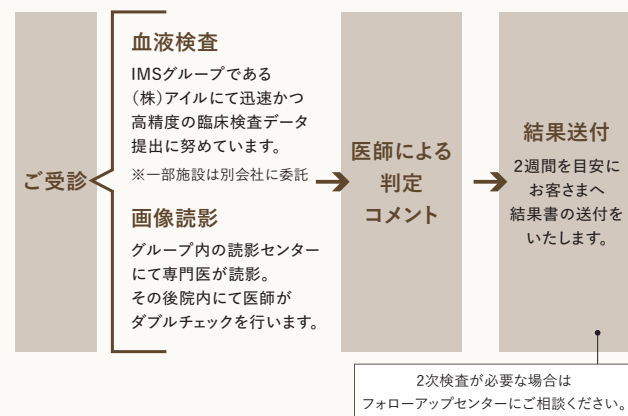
ご受診

血液検査

IMSグループである(株)アイルにて迅速かつ高精度の臨床検査データ提出に努めています。

※一部施設は別会社に委託

画像読影

グループ内の読影センターにて専門医が読影。その後院内にて医師がダブルチェックを行います。

医師による判定コメント

結果送付

2週間を目安にお客さまへ結果書の送付をいたします。

2次検査が必要な場合はフォローアップセンターにご相談ください。